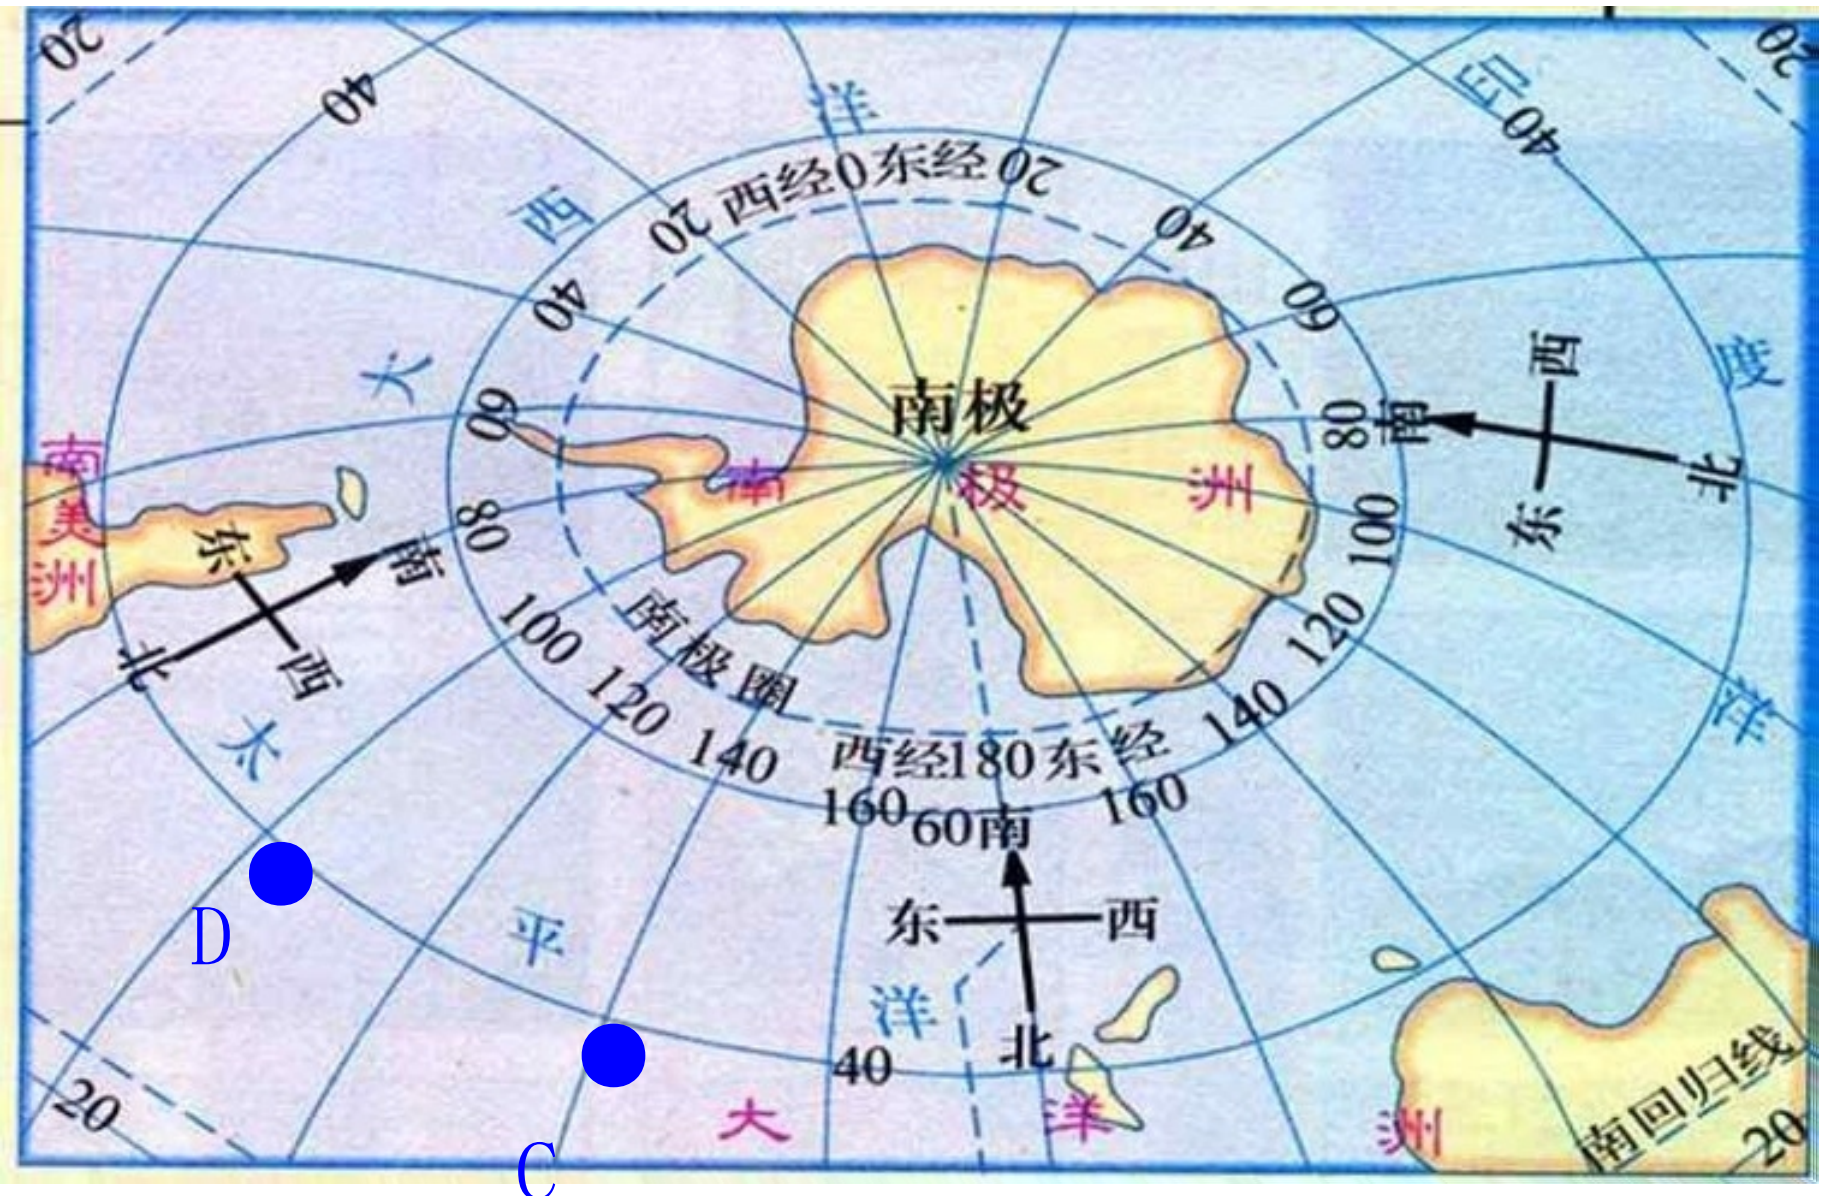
20
40
洋
印
40
20
西经0东经20
西
20
40
40
60
度
大
60
南极
80
南
西
北
东
南
美
洲
南
极
洋
80
东
南
100
北
西
100
南极圈
120
120
太
140
西经180东经
140
洋
160
60南
160
东
西
D
平
洋
北
40
大
洋
洲
南回归线
20
20
C